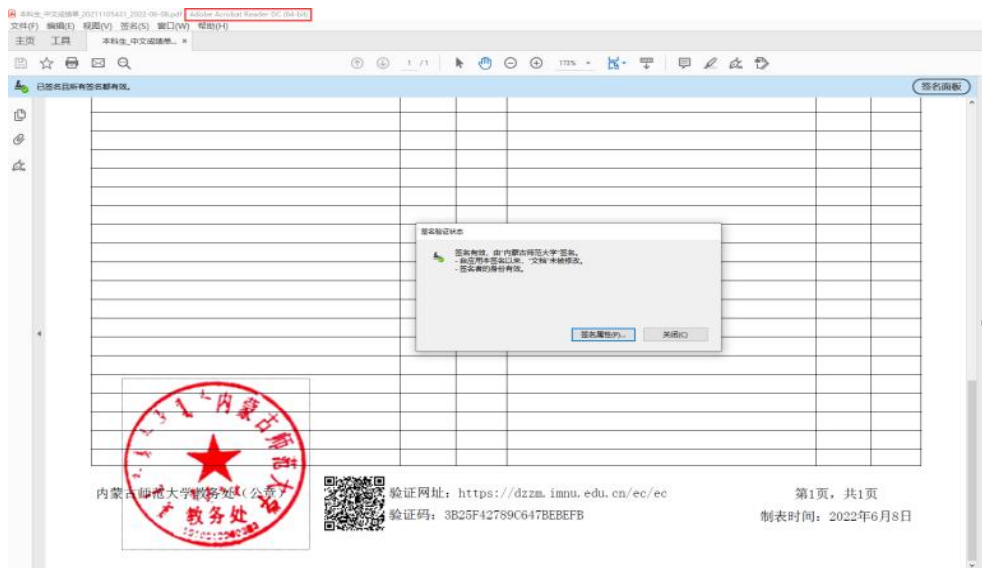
本科生_中文成绩单_20211105431_2022-06-08.pdf - Adobe Acrobat Reader DC (64-bit)
文件(F) 编辑(E) 视图(V) 签名(S) 窗口(W) 帮助(H)
主页 工具 本科生_中文成绩单... ×

1 /1 173%

已签名且所有签名都有效。

签名面板

签名验证状态

签名有效，由"内蒙古师范大学"签名。
- 自应用本签名以来，"文档"未被修改。
- 签名者的身份有效。

签名属性(P)... 关闭(C)

内蒙古师范大学教务处（公章）

内蒙古师范大学 教务处

验证网址：https://dzzm.imnu.edu.cn/ec/ec
验证码：3B25F42789C647BEBEFB

第1页，共1页
制表时间：2022年6月8日